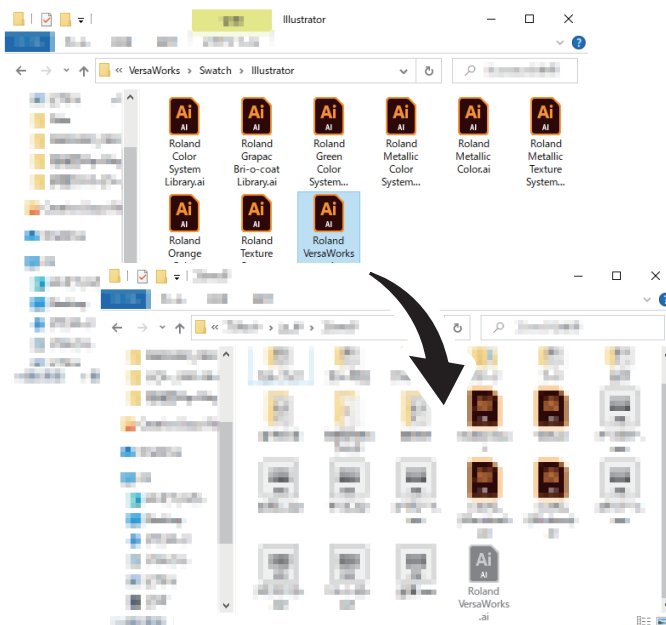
Illustrator

« VersaWorks › Swatch › Illustrator

Ai
AI
Roland Color System Library.ai

Ai
AI
Roland Grapac Bri-o-coat Library.ai

Ai
AI
Roland Green Color System...

Ai
AI
Roland Metallic Color System...

Ai
AI
Roland Metallic Color.ai

Ai
AI
Roland Metallic Texture System...

Ai
AI
Roland Orange

Ai
AI
Roland Texture

Ai
AI
Roland VersaWorks

Ai
AI
Roland VersaWorks .ai